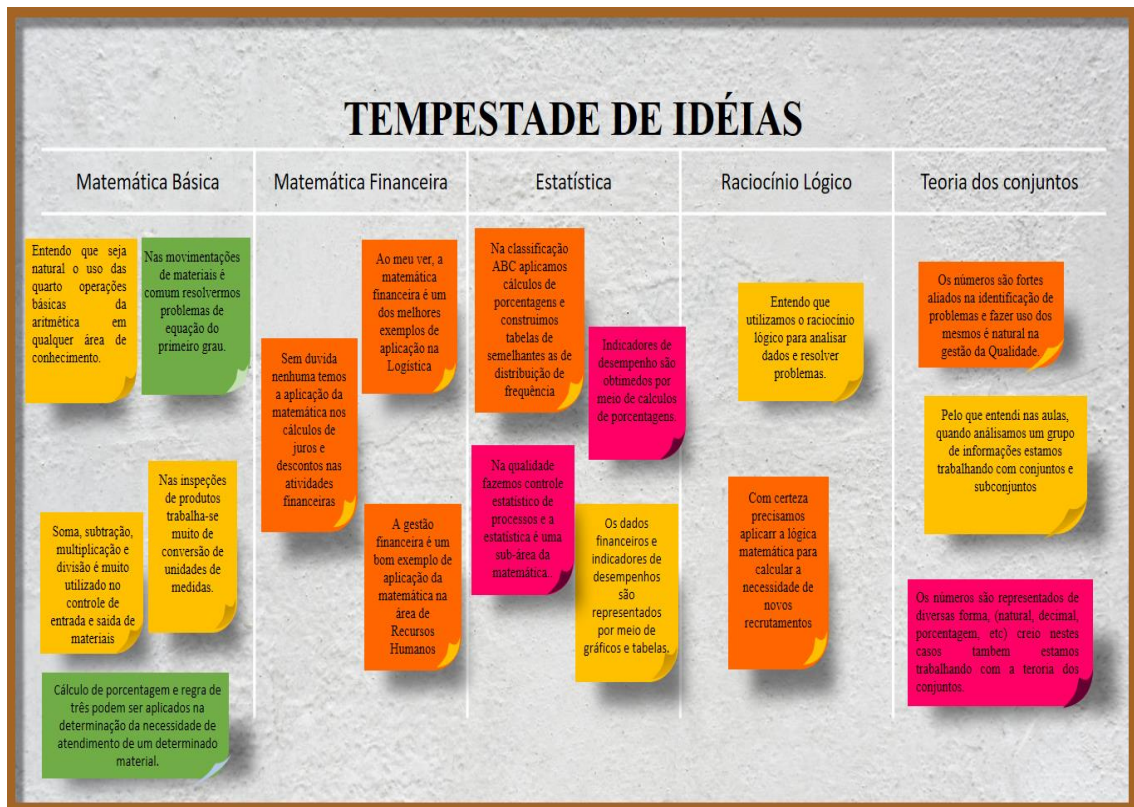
TEMPESTADE DE IDÉIAS

Matemática Básica

Entendo que seja natural o uso das quarto operações básicas da aritmética em qualquer área de conhecimento.

Nas movimentações de materiais é comum resolvermos problemas de equação do primeiro grau.

Soma, subtração, multiplicação e divisão é muito utilizado no controle de entrada e saída de materiais

Nas inspeções de produtos trabalha-se muito de conversão de unidades de medidas.

Cálculo de porcentagem e regra de três podem ser aplicados na determinação da necessidade de atendimento de um determinado material.

Matemática Financeira

Sem duvida nenhuma temos a aplicação da matemática nos cálculos de juros e descontos nas atividades financeiras

Ao meu ver, a matemática financeira é um dos melhores exemplos de aplicação na Logística

A gestão financeira é um bom exemplo de aplicação da matemática na área de Recursos Humanos

Estatística

Na classificação ABC aplicamos cálculos de porcentagens e construimos tabelas de semelhantes as de distribuição de frequência

Indicadores de desempenho são obtimedos por meio de calculos de porcentagens.

Na qualidade fazemos controle estatistico de processos e a estatistica é uma sub-área da matemática.

Os dados financeiros e indicadores de desempenhos são representados por meio de gráficos e tabelas.

Raciocínio Lógico

Entendo que utilizamos o raciocínio lógico para analisar dados e resolver problemas.

Com certeza precisamos aplicarr a lógica matemática para calcular a necessidade de novos recrutamentos

Teoria dos conjuntos

Os números são fortes aliados na identificação de problemas e fazer uso dos mesmos é natural na gestão da Qualidade.

Pelo que entendi nas aulas, quando análisamos um grupo de informações estamos trabalhando com conjuntos e subconjuntos

Os numeros são representados de diversas forma, (natural, decimal, porcentagem, etc) creio nestes casos tambem estamos trabalhando com a teoria dos conjuntos.